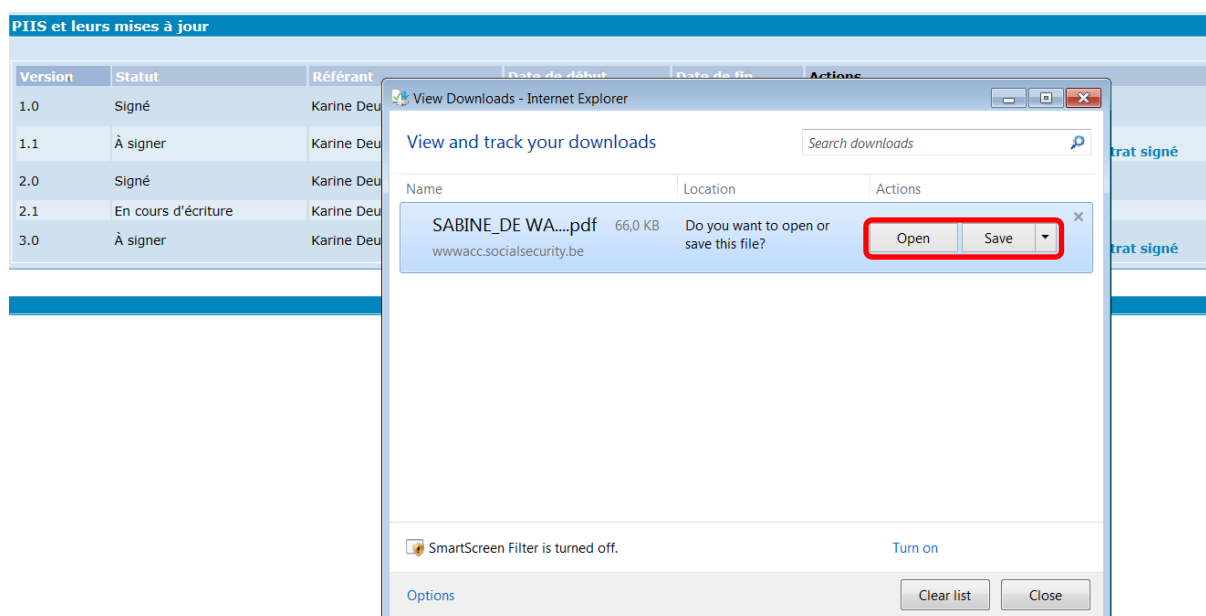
PIIS et leurs mises à jour

| Version | Statut | Référant | Date de début | Date de fin | Actions |
|---|---|---|---|---|---|
| 1.0 | Signé | Karine Deu | | | |
| 1.1 | À signer | Karine Deu | | | trat signé |
| 2.0 | Signé | Karine Deu | | | |
| 2.1 | En cours d'écriture | Karine Deu | | | |
| 3.0 | À signer | Karine Deu | | | trat signé |

View Downloads - Internet Explorer

View and track your downloads

Search downloads

Name | Location | Actions

SABINE_DE WA....pdf 66,0 KB
wwwacc.socialsecurity.be
Do you want to open or save this file?
Open | Save

SmartScreen Filter is turned off.
Turn on

Options
Clear list
Close